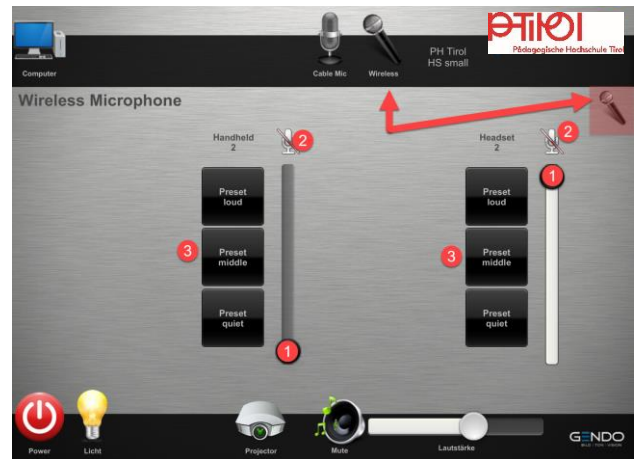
Computer

Cable Mic

Wireless

PH Tirol
HS small

PTIROL
Pädagogische Hochschule Tirol

Wireless Microphone

Handheld
2

2

Preset
loud

3

Preset
middle

Preset
quiet

1

Headset
2

2

1

Preset
loud

3

Preset
middle

Preset
quiet

Power

Licht

Projector

Mute

Lautstärke

GENDO